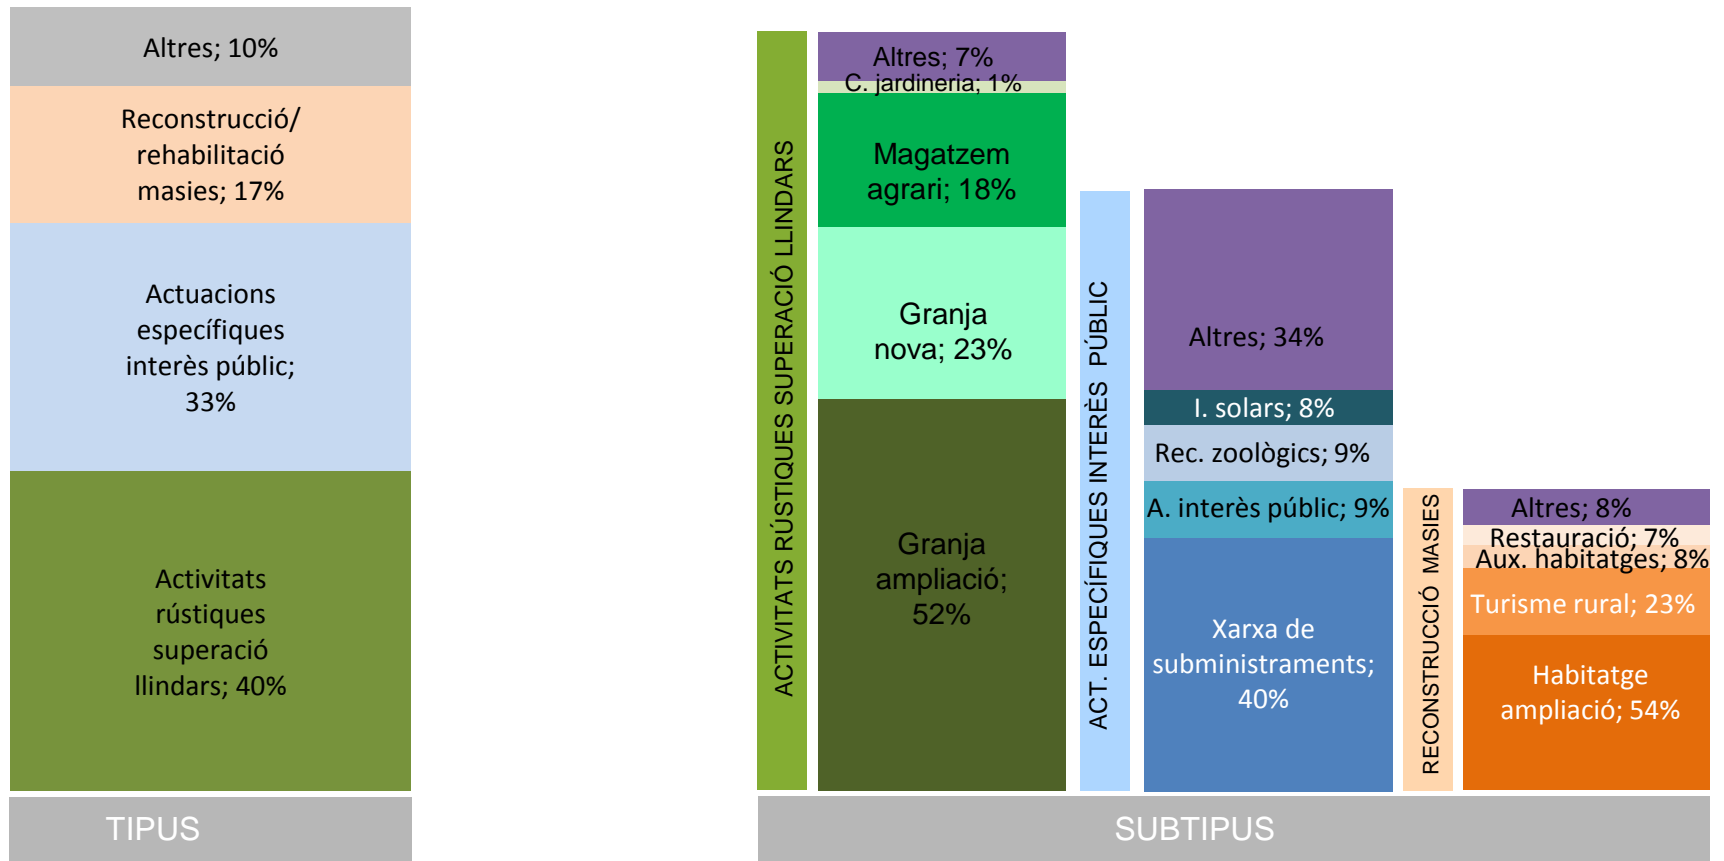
Altres; 10%

Reconstrucció/ rehabilitació masies; 17%

Actuacions específiques interès públic; 33%

Activitats rústiques superació llindars; 40%

TIPUS

ACTIVITATS RÚSTIQUES SUPERACIÓ LLINDARS

Altres; 7%
C. jardineria; 1%
Magatzem agrari; 18%
Granja nova; 23%
Granja ampliació; 52%

ACT. ESPECÍFIQUES INTERÈS PÚBLIC

Altres; 34%
I. solars; 8%
Rec. zoològics; 9%
A. interès públic; 9%
Xarxa de subministraments; 40%

RECONSTRUCCIÓ MASIES

Altres; 8%
Restauració; 7%
Aux. habitatges; 8%
Turisme rural; 23%
Habitatge ampliació; 54%

SUBTIPUS